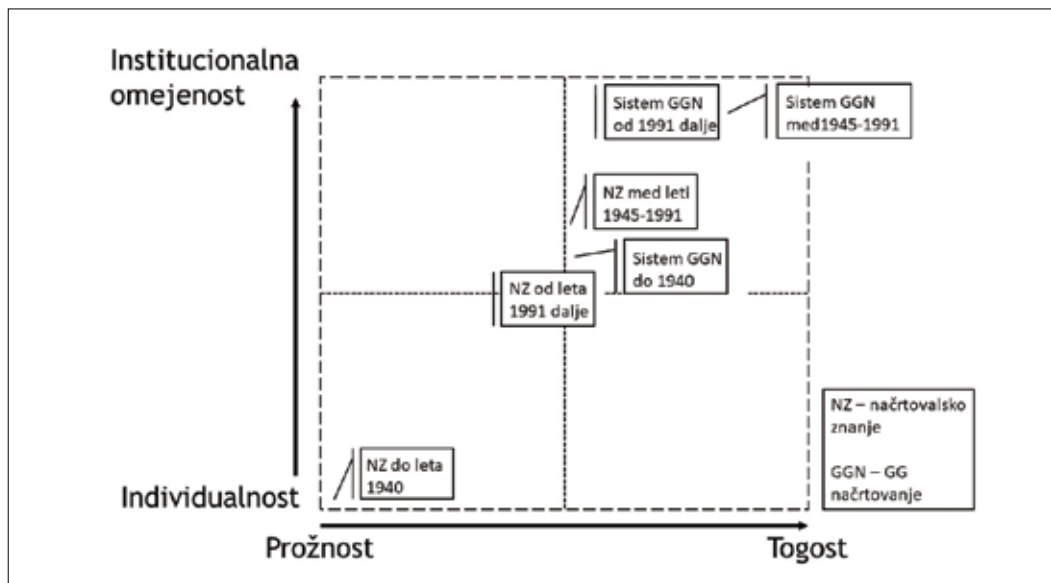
Institucionalna omejenost

Sistem GGN od 1991 dalje

Sistem GGN med1945-1991

NZ med leti 1945-1991

Sistem GGN do 1940

NZ od leta 1991 dalje

NZ – načrtovalsko znanje

GGN – GG načrtovanje

NZ do leta 1940

Individualnost

Prožnost

Togost